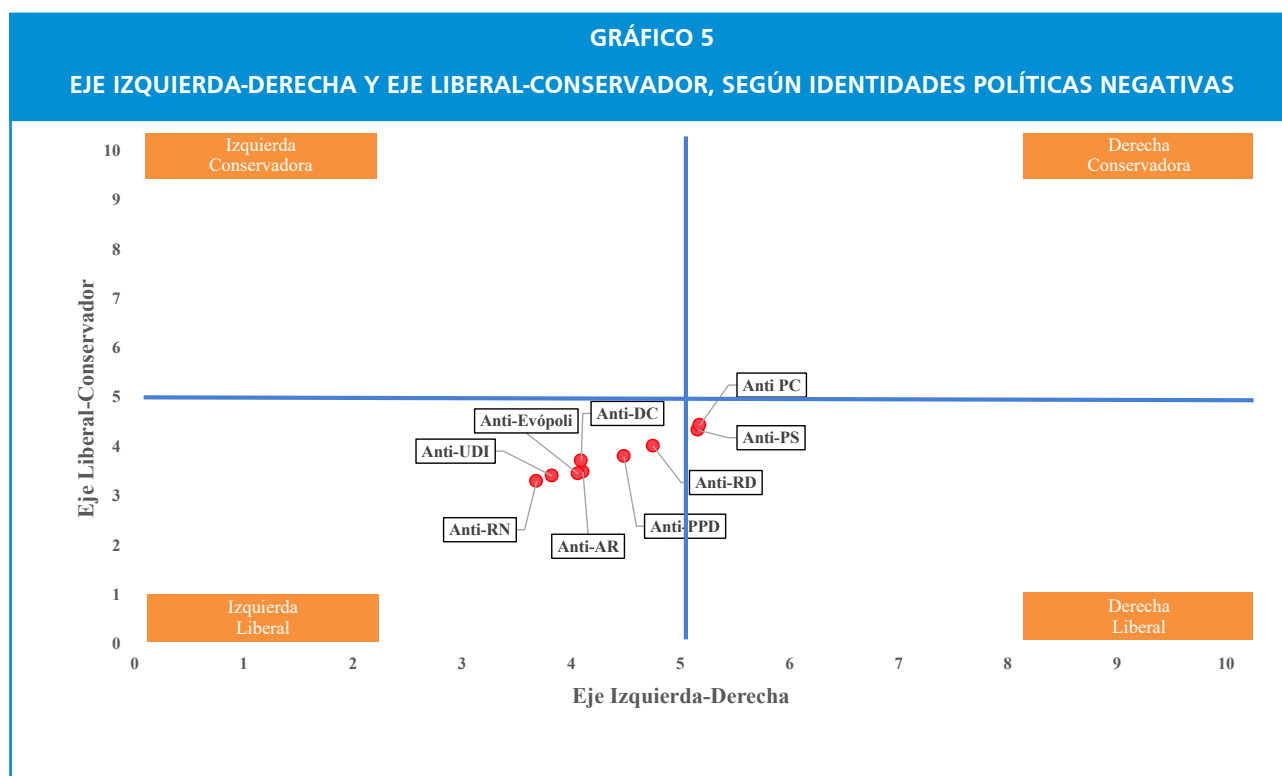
GRÁFICO 5

EJE IZQUIERDA-DERECHA Y EJE LIBERAL-CONSERVADOR, SEGÚN IDENTIDADES POLÍTICAS NEGATIVAS

Izquierda Conservadora

Derecha Conservadora

Izquierda Liberal

Derecha Liberal

Eje Liberal-Conservador

10
9
8
7
6
5
4
3
2
1
0

Anti PC
Anti-DC
Anti-Evópoli
Anti-PS
Anti-UDI
Anti-RD
Anti-RN
Anti-PPD
Anti-AR

0 1 2 3 4 5 6 7 8 9 10

Eje Izquierda-Derecha